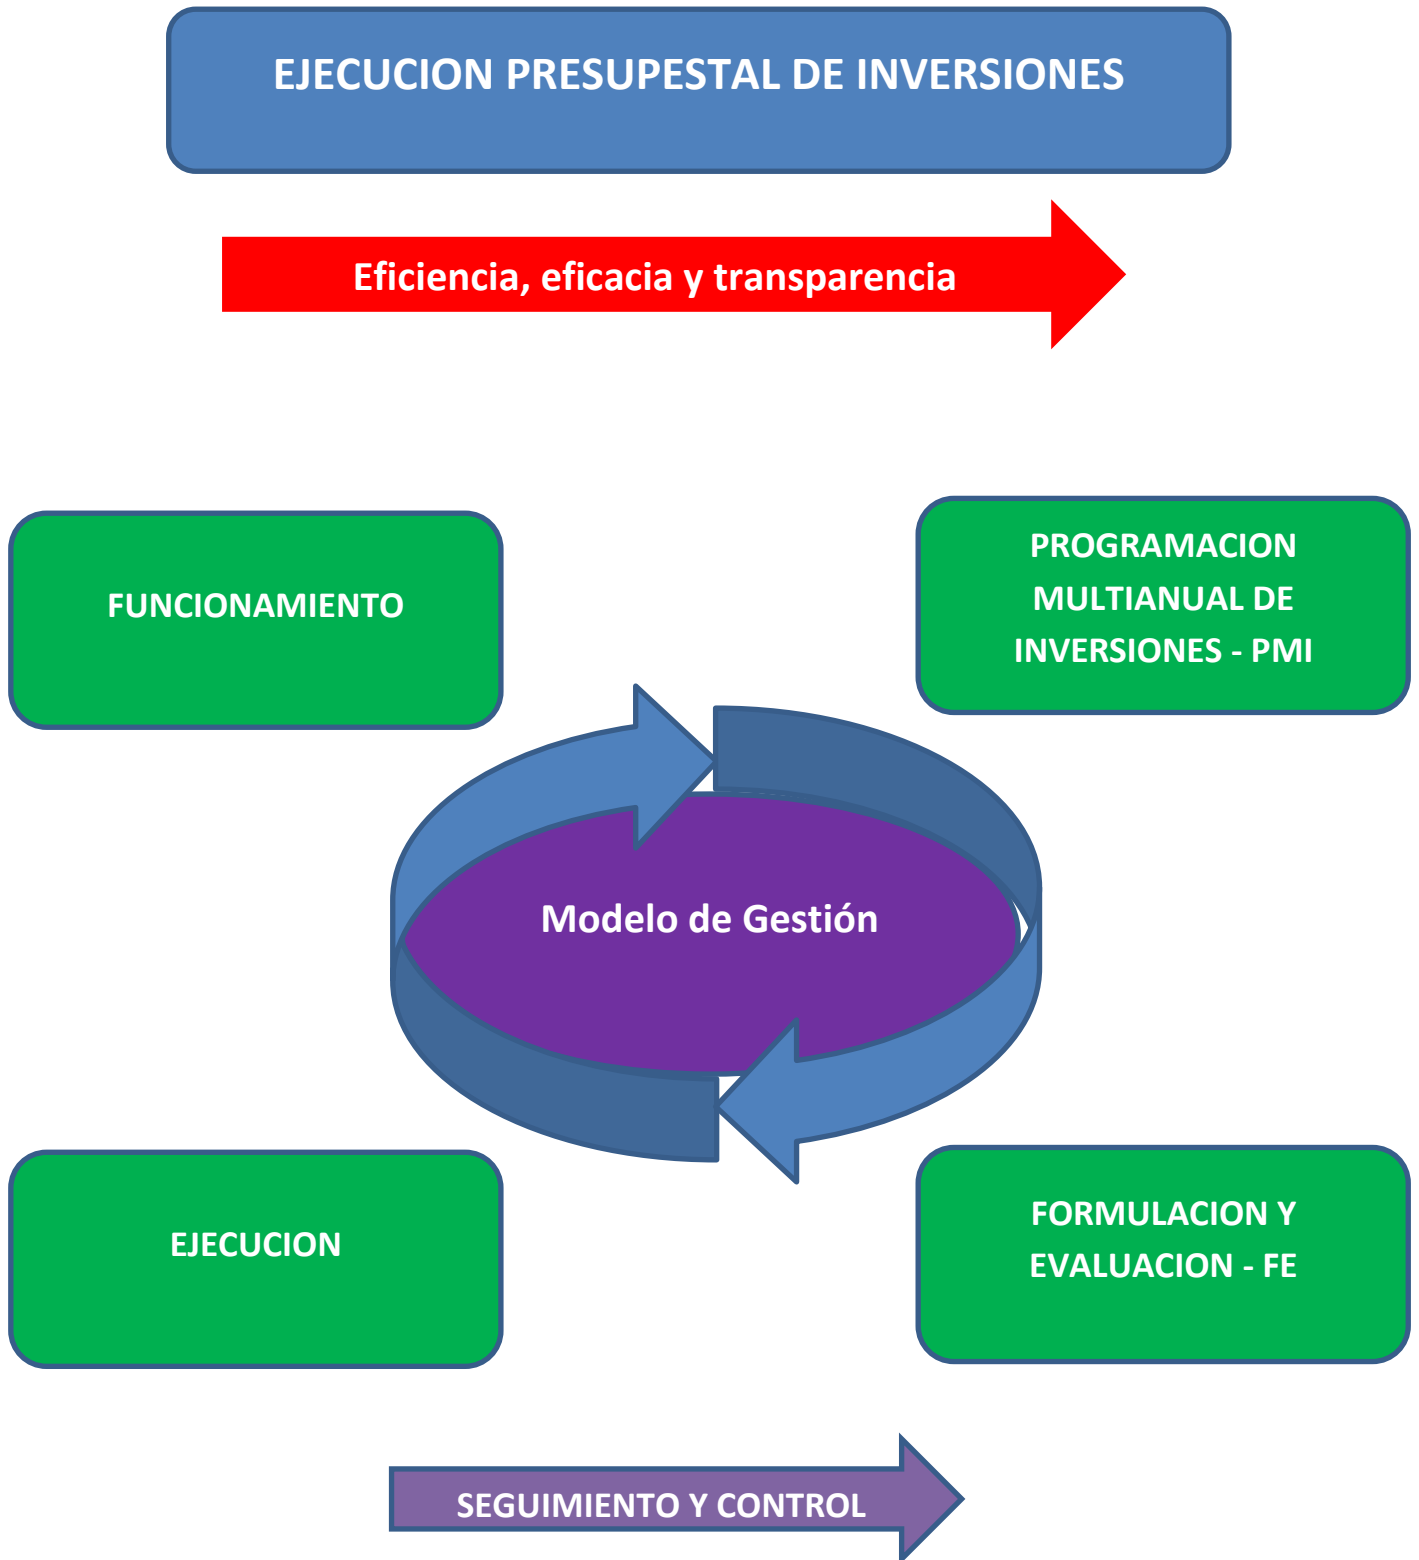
EJECUCION PRESUPESTAL DE INVERSIONES

Eficiencia, eficacia y transparencia

FUNCIONAMIENTO

PROGRAMACION MULTIANUAL DE INVERSIONES - PMI

Modelo de Gestión

EJECUCION

FORMULACION Y EVALUACION - FE

SEGUIMIENTO Y CONTROL